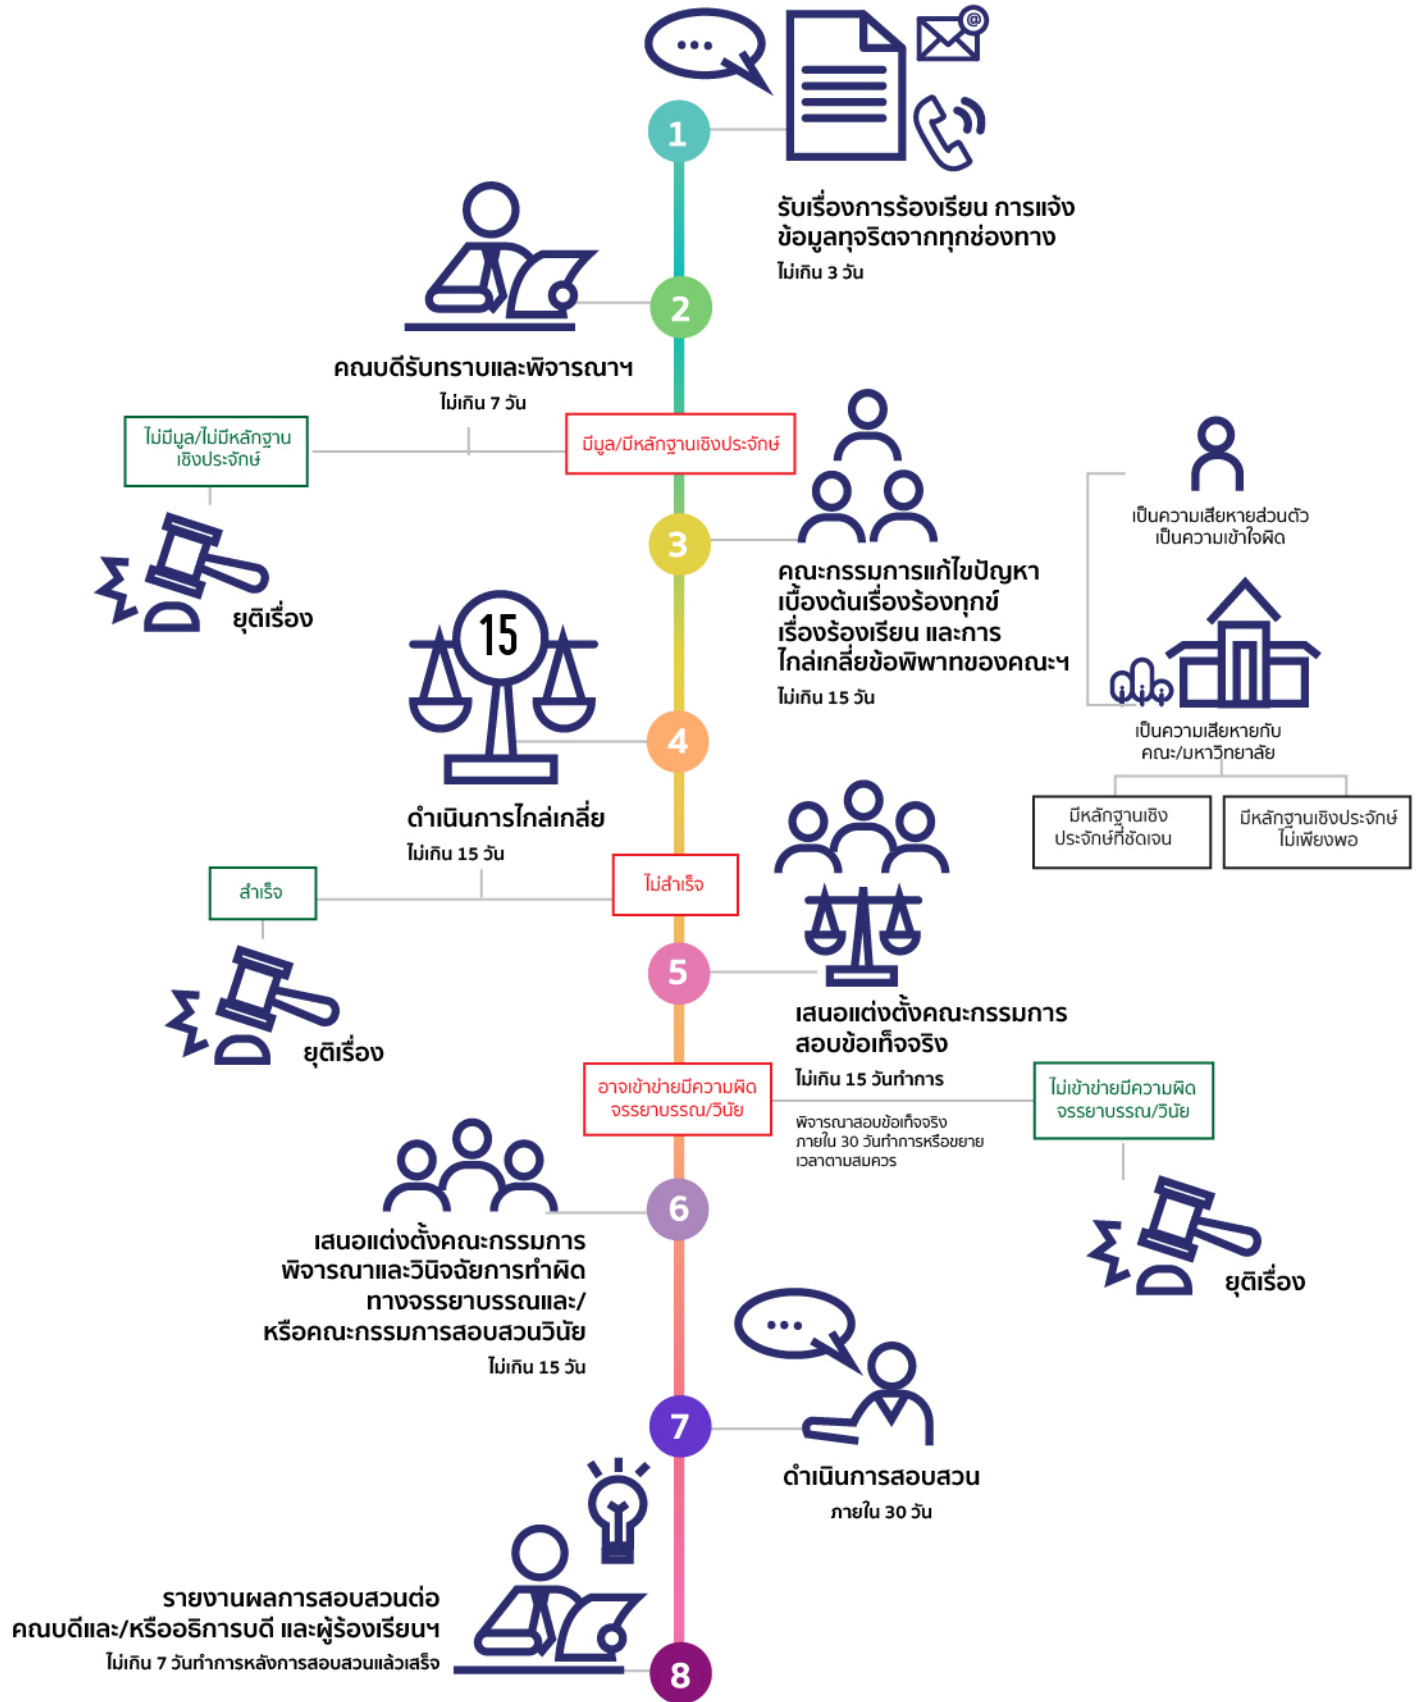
1
รับเรื่องการร้องเรียน การแจ้งข้อมูลทุจริตจากทุกช่องทาง
ไม่เกิน 3 วัน

2
คณบดีรับทราบและพิจารณาฯ
ไม่เกิน 7 วัน

ไม่มีมูล/ไม่มีหลักฐานเชิงประจักษ์
ยุติเรื่อง

มีมูล/มีหลักฐานเชิงประจักษ์

3
คณะกรรมการแก้ไขปัญหาเบื้องต้นเรื่องร้องทุกข์ เรื่องร้องเรียน และการไกล่เกลี่ยข้อพิพาทของคณะฯ
ไม่เกิน 15 วัน

เป็นความเสียหายส่วนตัว
เป็นความเข้าใจผิด

เป็นความเสียหายกับคณะ/มหาวิทยาลัย

มีหลักฐานเชิงประจักษ์ที่ชัดเจน

มีหลักฐานเชิงประจักษ์ไม่เพียงพอ

15

4
ดำเนินการไกล่เกลี่ย
ไม่เกิน 15 วัน

สำเร็จ
ยุติเรื่อง

ไม่สำเร็จ

5
เสนอแต่งตั้งคณะกรรมการสอบข้อเท็จจริง
ไม่เกิน 15 วันทำการ

พิจารณาสอบข้อเท็จจริง ภายใน 30 วันทำการหรือขยายเวลาตามสมควร

อาจเข้าข่ายมีความผิดจรรยาบรรณ/วินัย

ไม่เข้าข่ายมีความผิดจรรยาบรรณ/วินัย
ยุติเรื่อง

6
เสนอแต่งตั้งคณะกรรมการพิจารณาและวินิจฉัยการทำผิดทางจรรยาบรรณและ/หรือคณะกรรมการสอบสวนวินัย
ไม่เกิน 15 วัน

7
ดำเนินการสอบสวน
ภายใน 30 วัน

8
รายงานผลการสอบสวนต่อคณบดีและ/หรืออธิการบดี และผู้ร้องเรียนฯ
ไม่เกิน 7 วันทำการหลังการสอบสวนแล้วเสร็จ